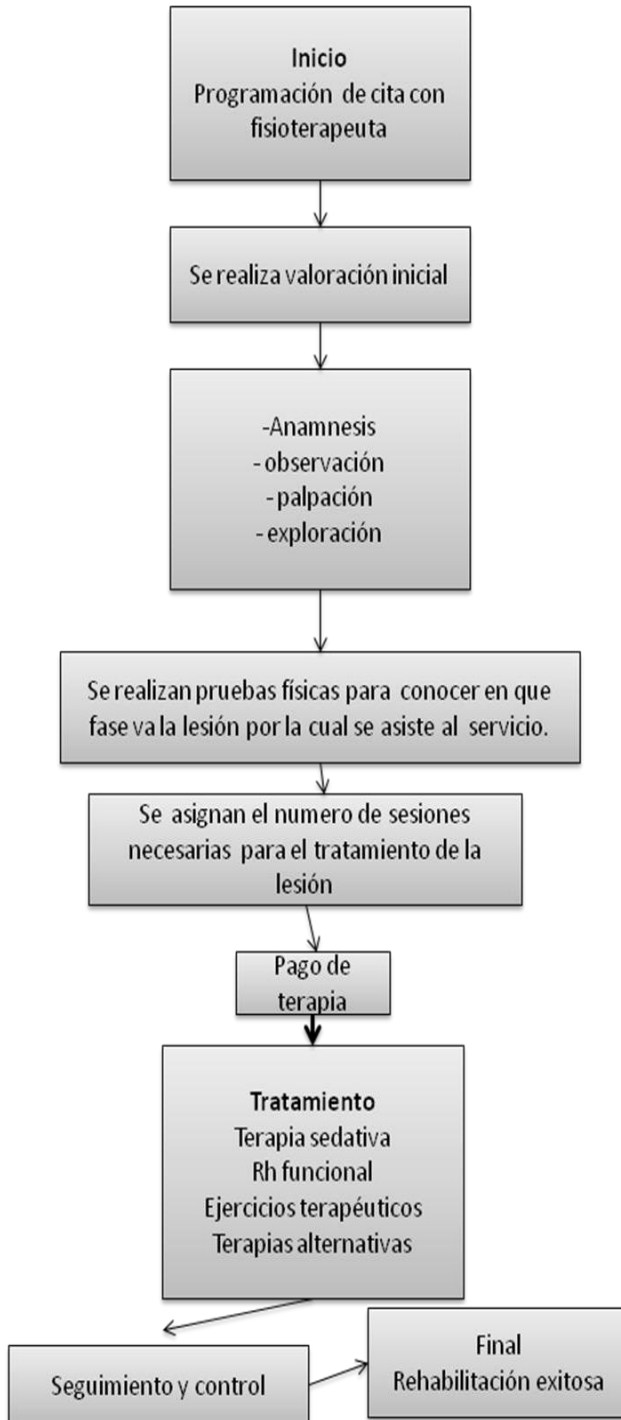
**Inicio**
Programación de cita con fisioterapeuta

Se realiza valoración inicial

-Anamnesis
- observación
- palpación
- exploración

Se realizan pruebas físicas para conocer en que fase va la lesión por la cual se asiste al servicio.

Se asignan el numero de sesiones necesarias para el tratamiento de la lesión

Pago de terapia

**Tratamiento**
Terapia sedativa
Rh funcional
Ejercicios terapéuticos
Terapias alternativas

Seguimiento y control

Final
Rehabilitación exitosa